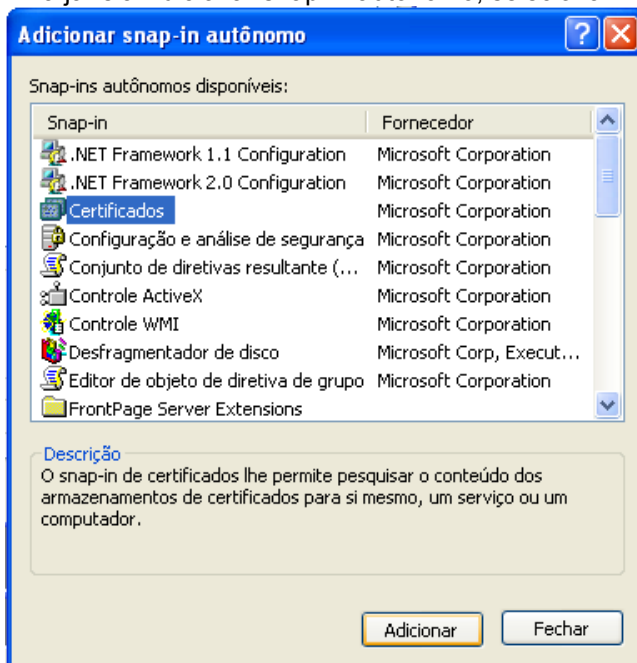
Adicionar snap-in autônomo

Snap-ins autônomos disponíveis:

| Snap-in | Fornecedor |
|---|---|
| .NET Framework 1.1 Configuration | Microsoft Corporation |
| .NET Framework 2.0 Configuration | Microsoft Corporation |
| Certificados | Microsoft Corporation |
| Configuração e análise de segurança | Microsoft Corporation |
| Conjunto de diretivas resultante (... | Microsoft Corporation |
| Controle ActiveX | Microsoft Corporation |
| Controle WMI | Microsoft Corporation |
| Desfragmentador de disco | Microsoft Corp, Execut... |
| Editor de objeto de diretiva de grupo | Microsoft Corporation |
| FrontPage Server Extensions | |

Descrição
O snap-in de certificados lhe permite pesquisar o conteúdo dos armazenamentos de certificados para si mesmo, um serviço ou um computador.

Adicionar
Fechar